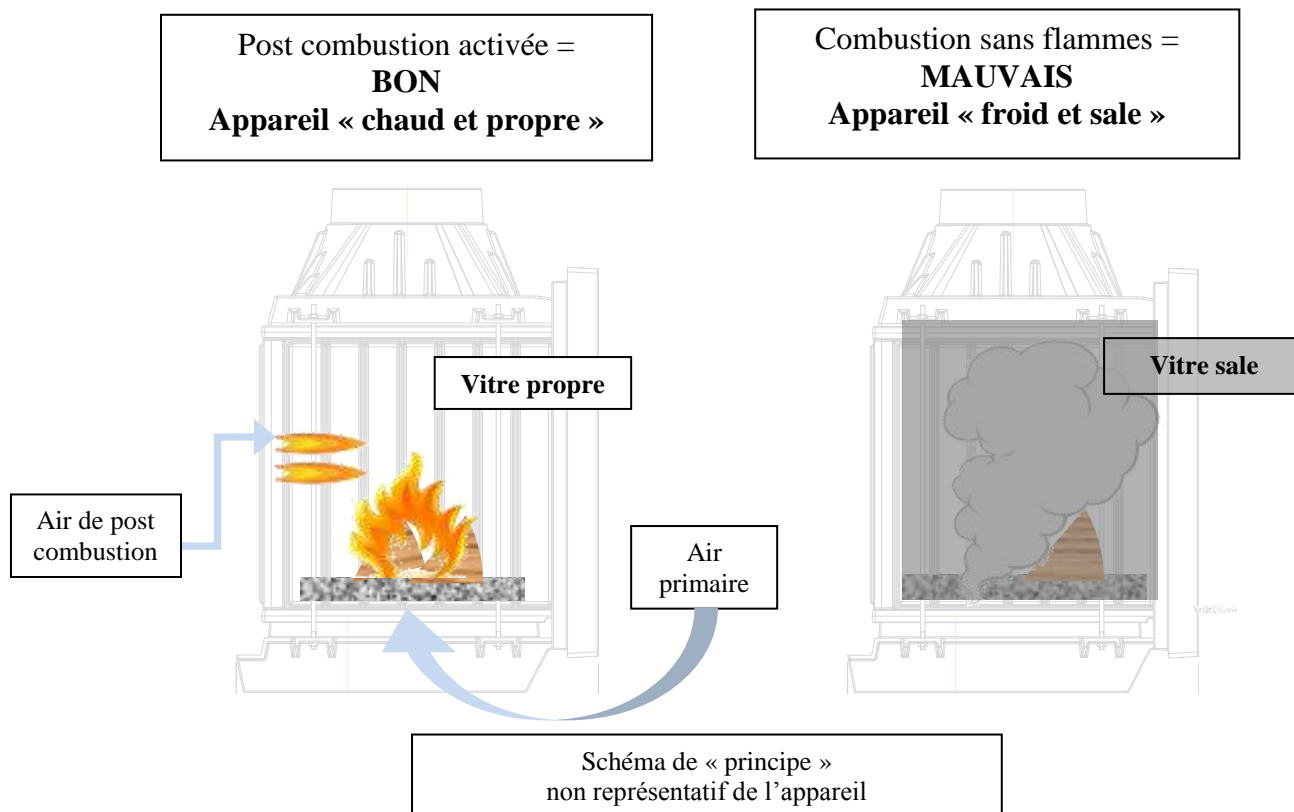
Post combustion activée =
**BON**
**Appareil « chaud et propre »**

Combustion sans flammes =
**MAUVAIS**
**Appareil « froid et sale »**

**Vitre propre**

**Vitre sale**

Air de post combustion

Air primaire

Schéma de « principe »
non représentatif de l'appareil